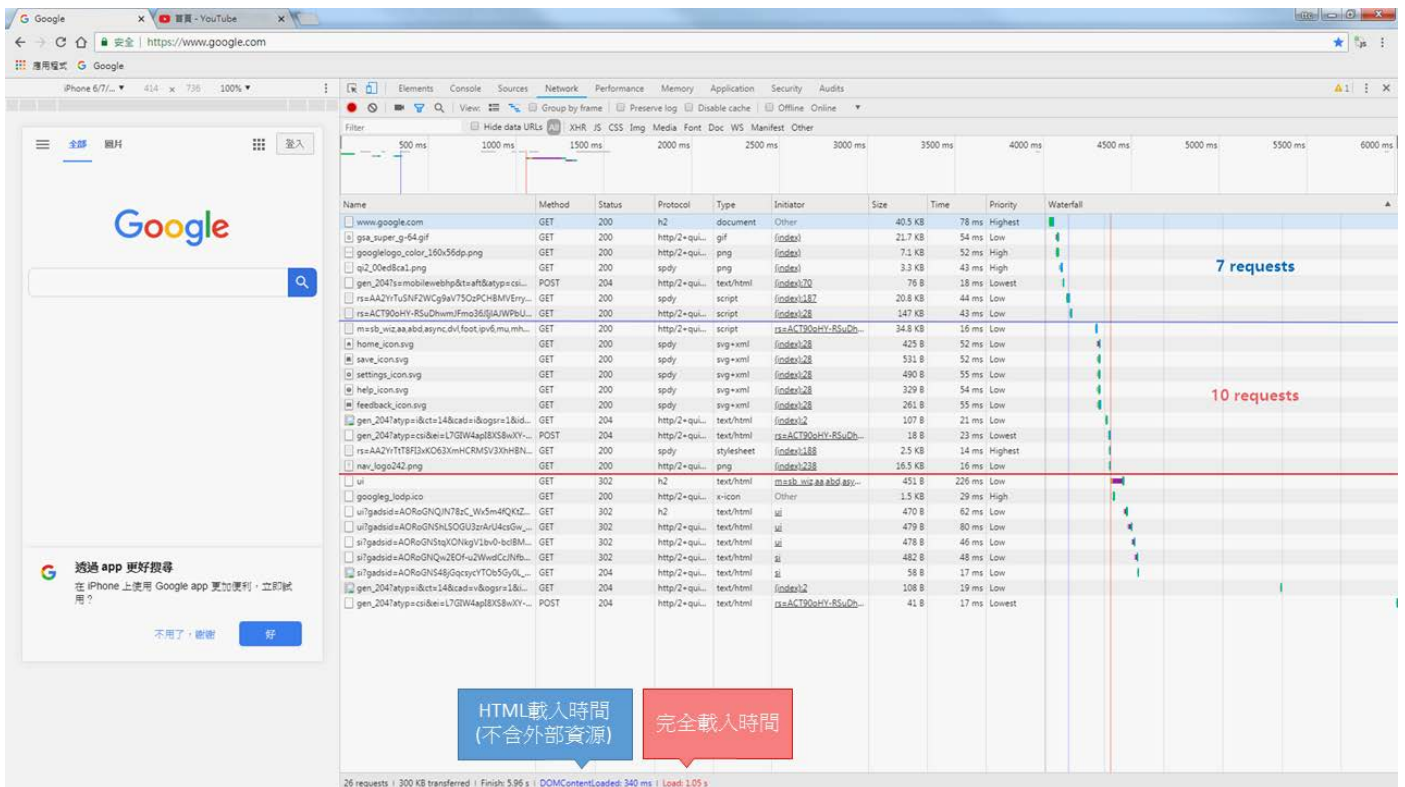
Google × 首頁 - YouTube ×

← → C 安全 | https://www.google.com

應用程式 G Google

iPhone 6/7/... ▼ 414 × 736 100% ▼

Elements Console Sources Network Performance Memory Application Security Audits

View: Group by frame Preserve log Disable cache Offline Online ▼

Filter Hide data URLs All XHR JS CSS Img Media Font Doc WS Manifest Other

500 ms 1000 ms 1500 ms 2000 ms 2500 ms 3000 ms 3500 ms 4000 ms 4500 ms 5000 ms 5500 ms 6000 ms

全部 圖片 登入

Google

透過 app 更好搜尋

在 iPhone 上使用 Google app 更加便利，立即試用？

不用了，謝謝 好

| Name | Method | Status | Protocol | Type | Initiator | Size | Time | Priority | Waterfall |
|---|---|---|---|---|---|---|---|---|---|
| www.google.com | GET | 200 | h2 | document | Other | 40.5 KB | 78 ms | Highest | |
| gsa_super_g-64.gif | GET | 200 | http/2+qui... | gif | (index) | 21.7 KB | 54 ms | Low | |
| googlelogo_color_160x56dp.png | GET | 200 | http/2+qui... | png | (index) | 7.1 KB | 52 ms | High | |
| qi2_00ed8ca1.png | GET | 200 | spdy | png | (index) | 3.3 KB | 43 ms | High | 7 requests |
| gen_204?s=mobilewebhp&t=aft&atyp=csi... | POST | 204 | http/2+qui... | text/html | (index):70 | 76 B | 18 ms | Lowest | |
| rs=AA2YrTuSNF2WCg9aV75OzPCHBMVErry... | GET | 200 | spdy | script | (index):187 | 20.8 KB | 44 ms | Low | |
| rs=ACT90oHY-RSuDhwmJFmo36JIJAJWPbU... | GET | 200 | http/2+qui... | script | (index):28 | 147 KB | 43 ms | Low | |
| m=sb_wiz,aa,abd,async,dvl,foot,ipv6,mu,mh... | GET | 200 | http/2+qui... | script | rs=ACT90oHY-RSuDh... | 34.8 KB | 16 ms | Low | |
| home_icon.svg | GET | 200 | spdy | svg+xml | (index):28 | 425 B | 52 ms | Low | |
| save_icon.svg | GET | 200 | spdy | svg+xml | (index):28 | 531 B | 52 ms | Low | |
| settings_icon.svg | GET | 200 | spdy | svg+xml | (index):28 | 490 B | 55 ms | Low | |
| help_icon.svg | GET | 200 | spdy | svg+xml | (index):28 | 329 B | 54 ms | Low | 10 requests |
| feedback_icon.svg | GET | 200 | spdy | svg+xml | (index):28 | 261 B | 55 ms | Low | |
| gen_204?atyp=i&ct=14&cad=i&ogsr=1&id... | GET | 204 | http/2+qui... | text/html | (index):2 | 107 B | 21 ms | Low | |
| gen_204?atyp=csi&ei=L7GIW4apI8XS8wXY-... | POST | 204 | http/2+qui... | text/html | rs=ACT90oHY-RSuDh... | 18 B | 23 ms | Lowest | |
| rs=AA2YrTtT8FI3xKO63XmHCRMSV3XhH8N... | GET | 200 | spdy | stylesheet | (index):188 | 2.5 KB | 14 ms | Highest | |
| nav_logo242.png | GET | 200 | http/2+qui... | png | (index):238 | 16.5 KB | 16 ms | Low | |
| ui | GET | 302 | h2 | text/html | m=sb_wiz,aa,abd,asy... | 451 B | 226 ms | Low | |
| googleg_lodp.ico | GET | 200 | http/2+qui... | x-icon | Other | 1.5 KB | 29 ms | High | |
| ui?gadsid=AORoGNQJN78zC_Wx5m4fQKtZ... | GET | 302 | h2 | text/html | ui | 470 B | 62 ms | Low | |
| ui?gadsid=AORoGNShLSOGU3zrArU4csGw_... | GET | 302 | http/2+qui... | text/html | ui | 479 B | 80 ms | Low | |
| si?gadsid=AORoGNStqXONkgV1bv0-bclBM... | GET | 302 | http/2+qui... | text/html | ui | 478 B | 46 ms | Low | |
| si?gadsid=AORoGNQw2EOf-u2WwdCcJNfb... | GET | 302 | http/2+qui... | text/html | si | 482 B | 48 ms | Low | |
| si?gadsid=AORoGNS48jGqcsycYTOb5Gy0L_... | GET | 204 | http/2+qui... | text/html | si | 58 B | 17 ms | Low | |
| gen_204?atyp=i&ct=14&cad=v&ogsr=1&i... | GET | 204 | http/2+qui... | text/html | (index):2 | 108 B | 19 ms | Low | |
| gen_204?atyp=csi&ei=L7GIW4apI8XS8wXY-... | POST | 204 | http/2+qui... | text/html | rs=ACT90oHY-RSuDh... | 41 B | 17 ms | Lowest | |

HTML載入時間 (不含外部資源)

完全載入時間

26 requests | 300 KB transferred | Finish: 5.96 s | DOMContentLoaded: 340 ms | Load: 1.05 s